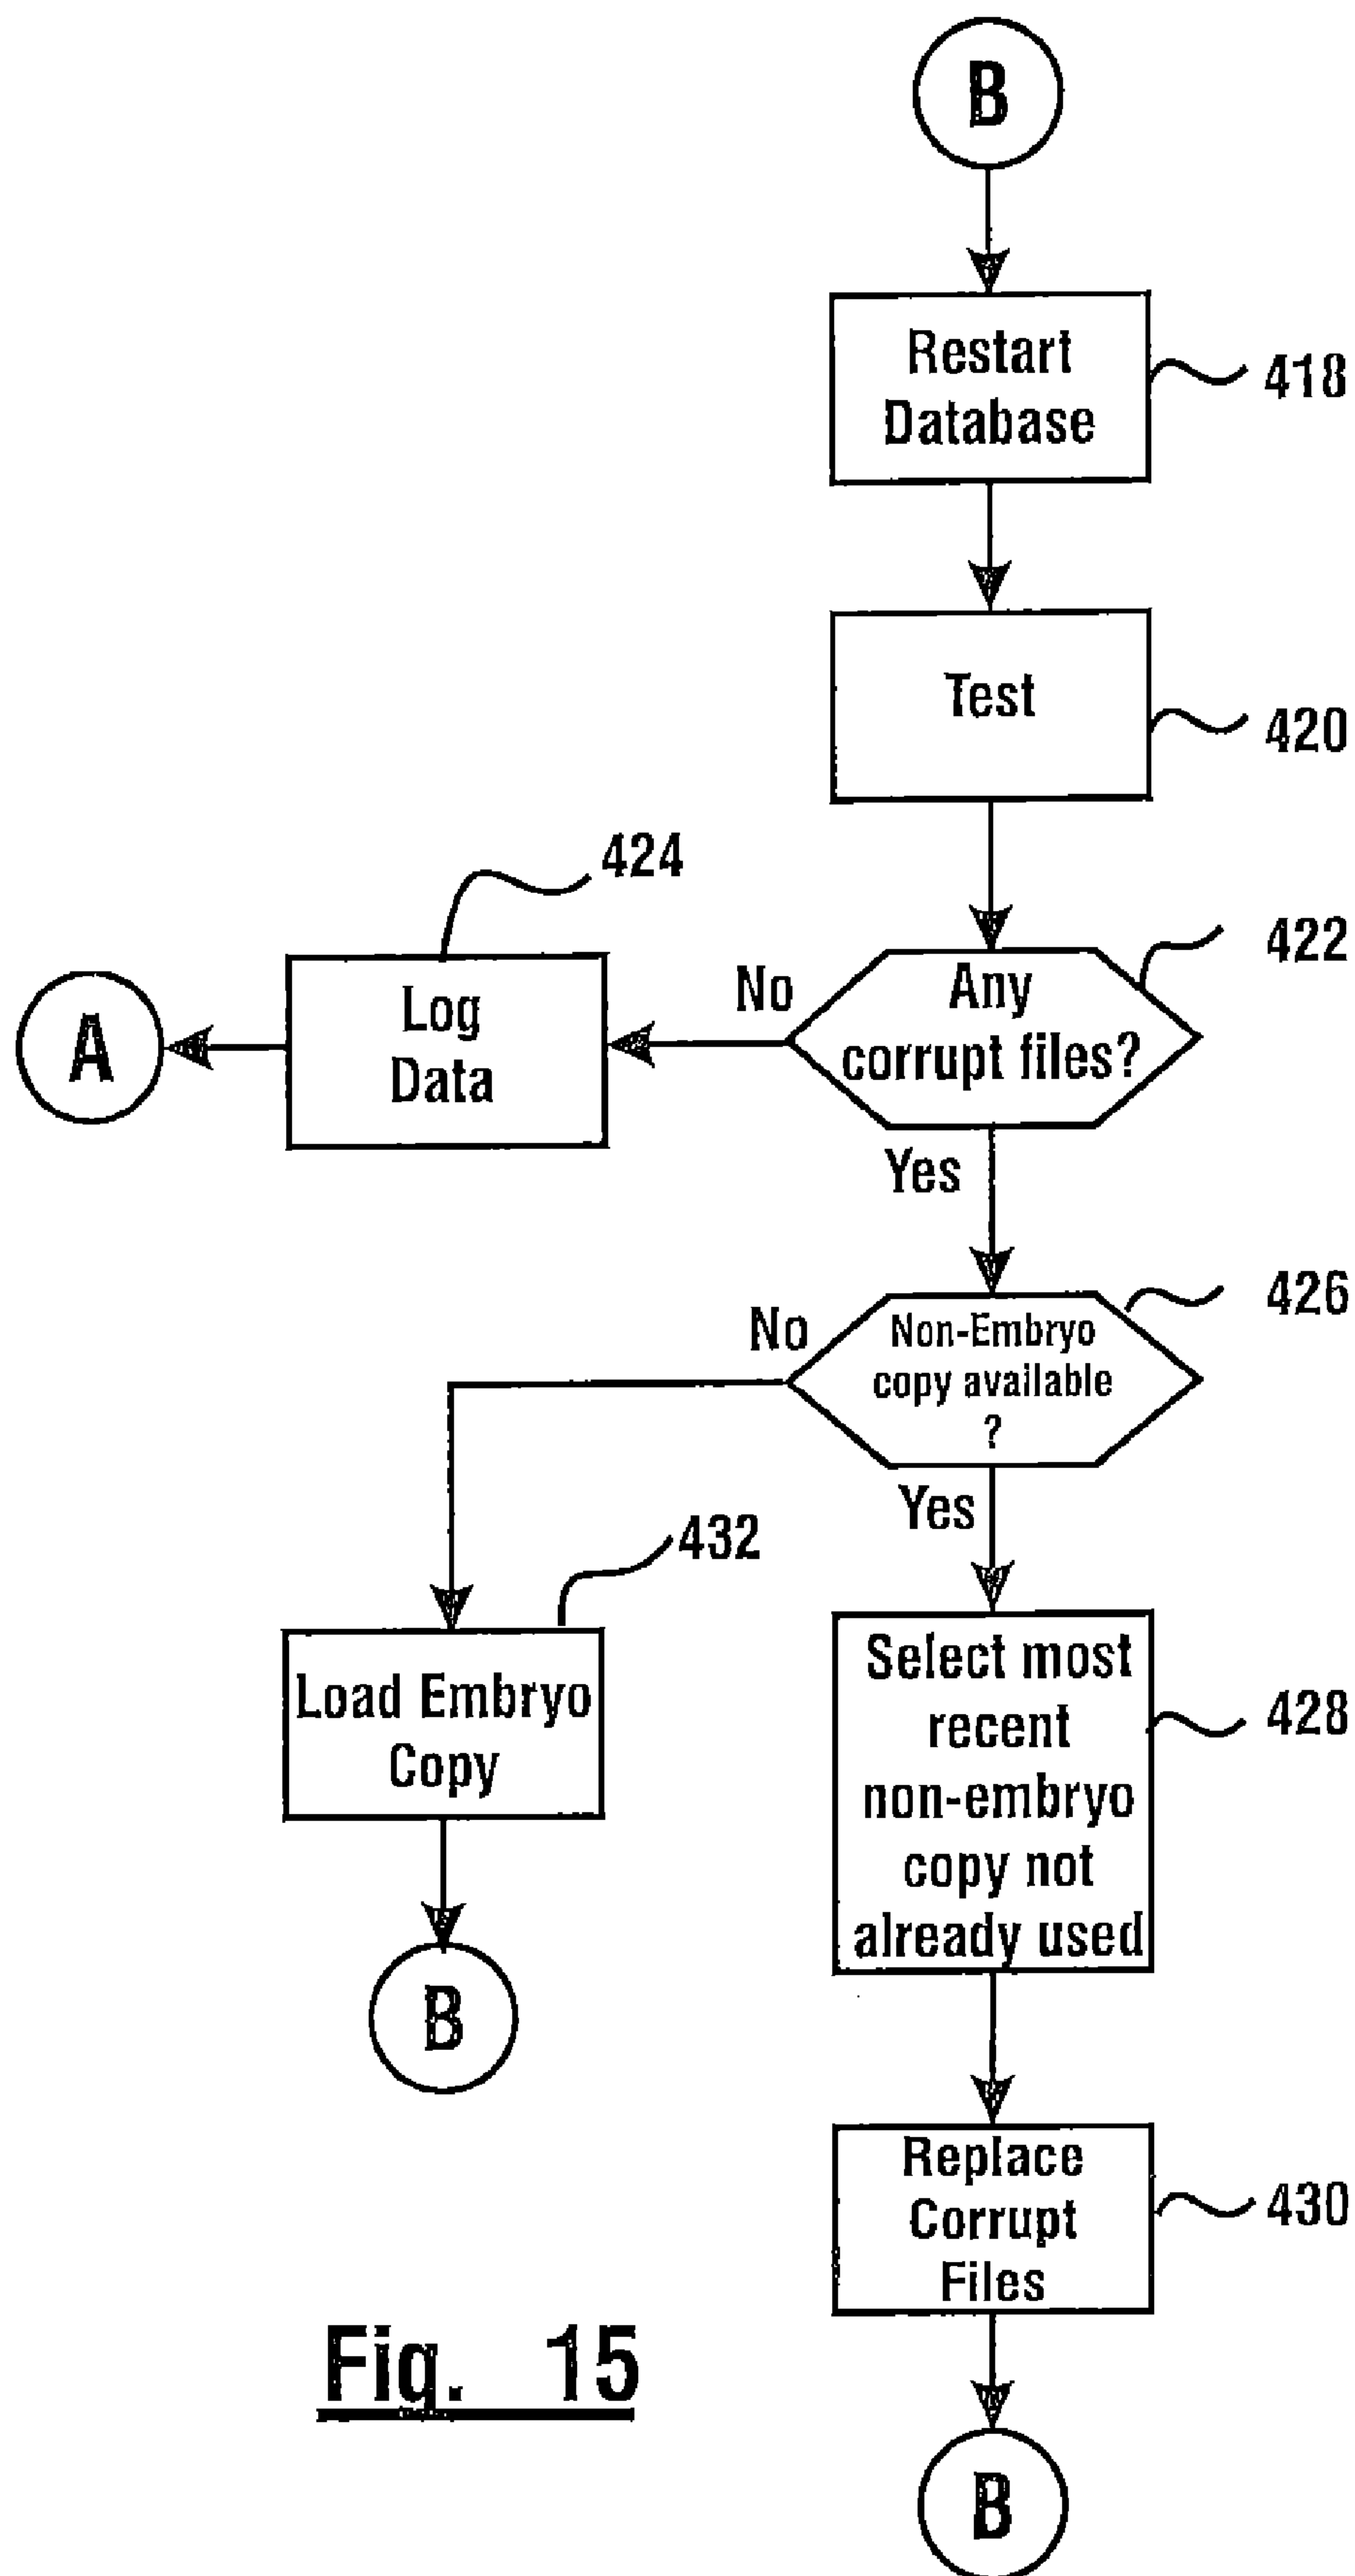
B

Restart Database

418

Test

420

424

422

Log Data

No

Any corrupt files?

A

Yes

426

No

Non-Embryo copy available ?

Yes

432

Load Embryo Copy

Select most recent non-embryo copy not already used

428

B

Replace Corrupt Files

430

Fig. 15

B